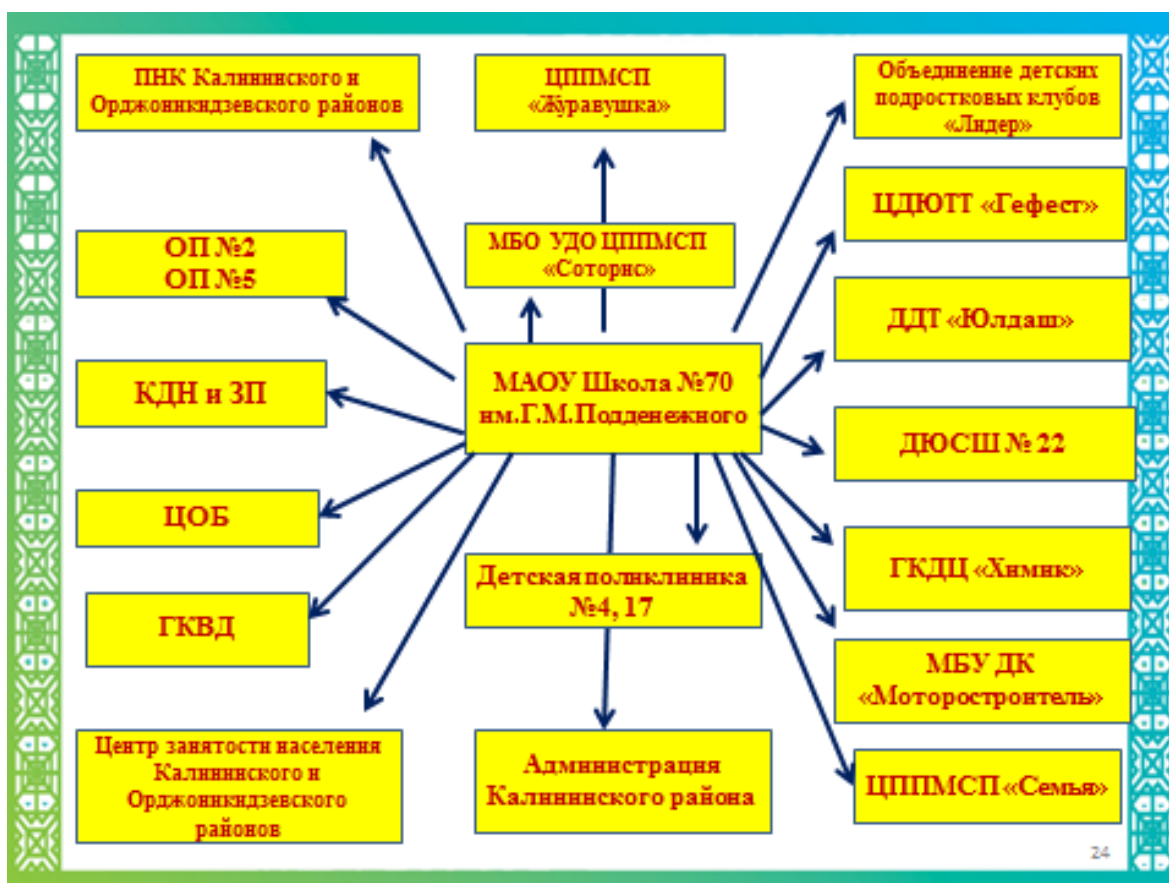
ПНК Калининского и Орджоникидзевского районов

ЦППМСП «Журавушка»

Объединение детских подростковых клубов «Лидер»

ЦДЮТТ «Гефест»

ОП №2
ОП №5

МБО УДО ЦППМСП «Соторис»

ДДТ «Юлдаш»

КДН и ЗП

МАОУ Школа №70 им.Г.М.Подденежного

ДЮСШ № 22

ЦОБ

ГКДЦ «Химик»

ГКВД

Детская поликлиника №4, 17

МБУ ДК «Моторостроитель»

Центр занятости населения Калининского и Орджоникидзевского районов

Администрация Калининского района

ЦППМСП «Семья»

24